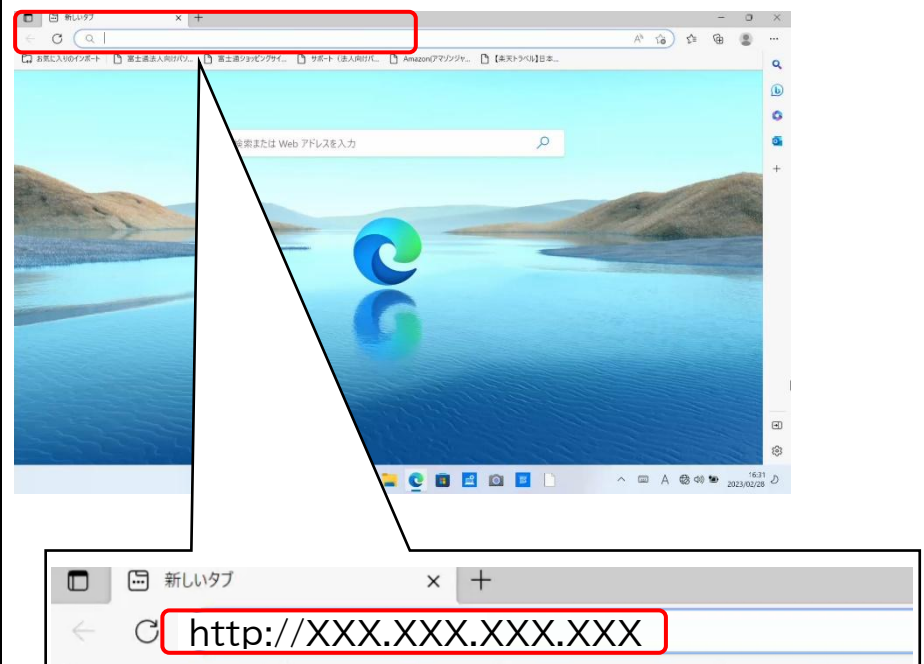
新しいタブ ×

お気に入りのインポート | 富士通法人向けパソ... | 富士通ショッピングサイ... | サポート（法人向けパ... | Amazon(アマゾンジャ... | 【楽天トラベル】日本...

検索または Web アドレスを入力

16:31
2023/02/28

新しいタブ ×

http://XXX.XXX.XXX.XXX